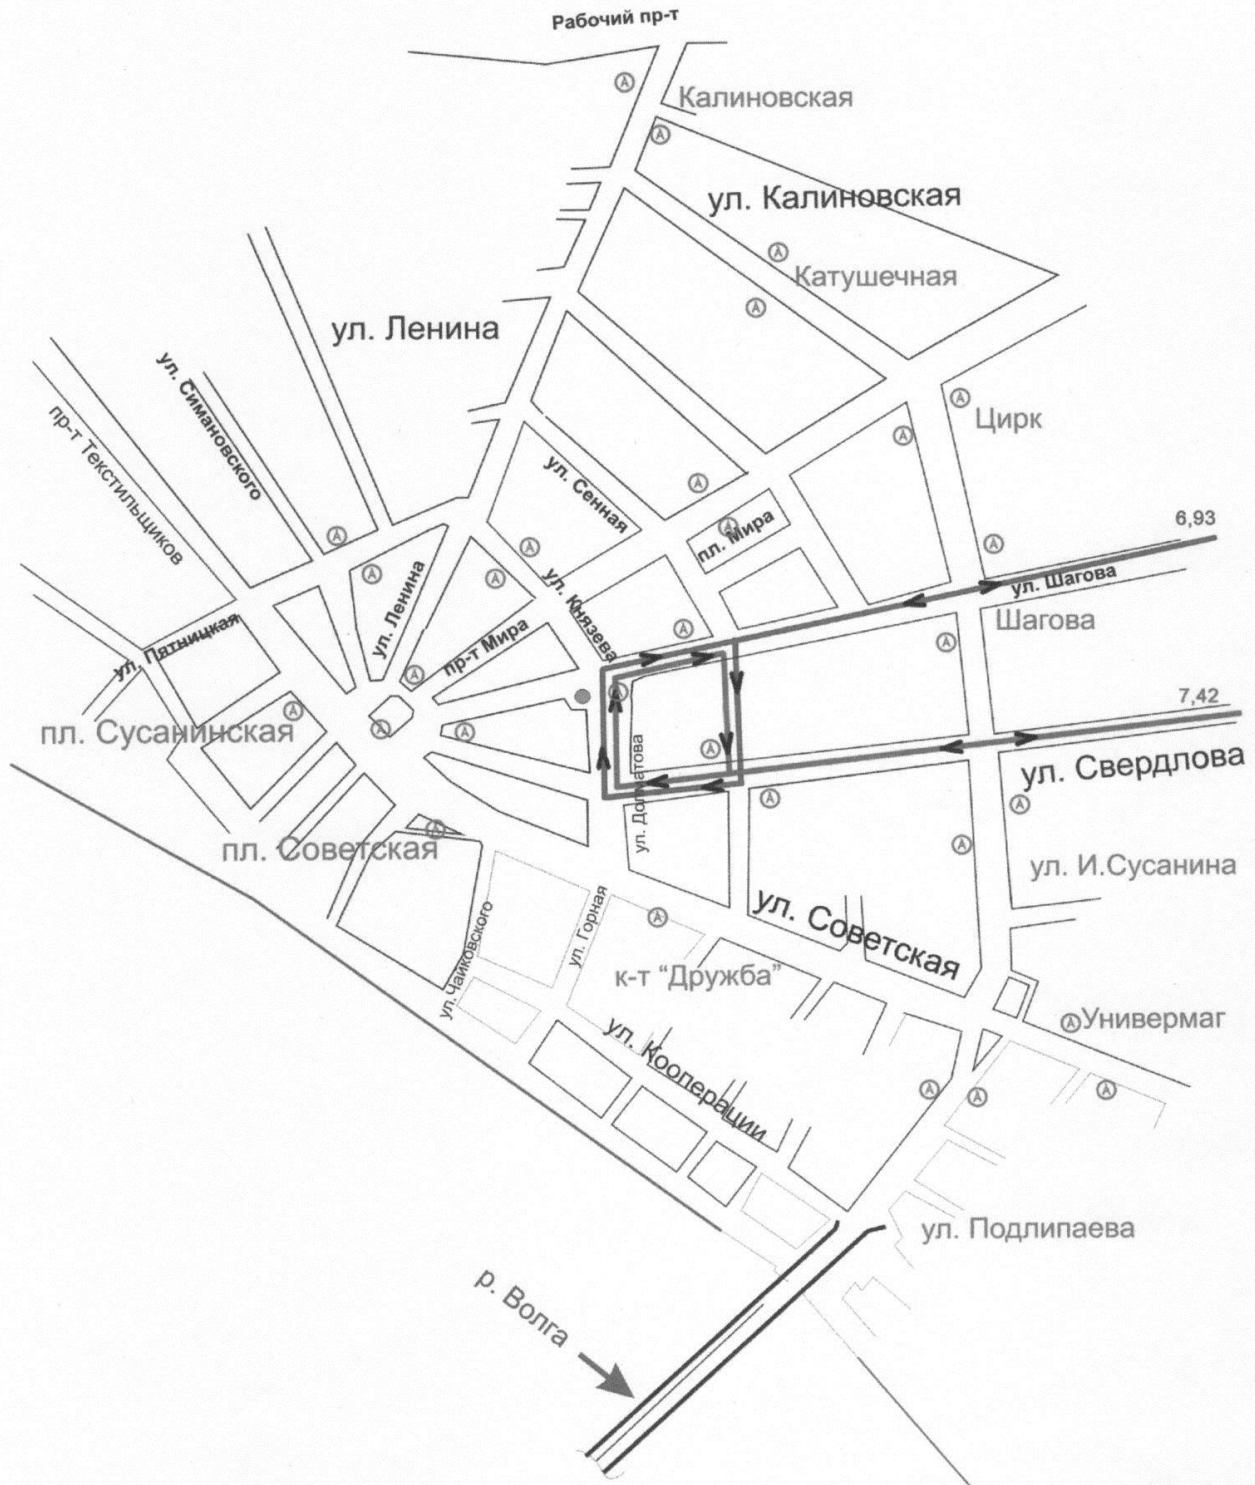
Рабочий пр-т

Калиновская

ул. Калиновская

Катушечная

ул. Ленина

ул. Симановского

пр-т Текстильщиков

Цирк

ул. Сенная

пл. Мира

6,93

ул. Шагова

Шагова

ул. Князева

ул. Ленина

пр-т Мира

ул. Пятницкая

пл. Сусанинская

ул. Долматова

7,42

ул. Свердлова

пл. Советская

ул. И.Сусанина

ул. Советская

ул. Чайковского

ул. Горная

к-т "Дружба"

Универмаг

ул. Кооперации

ул. Подлипаева

р. Волга